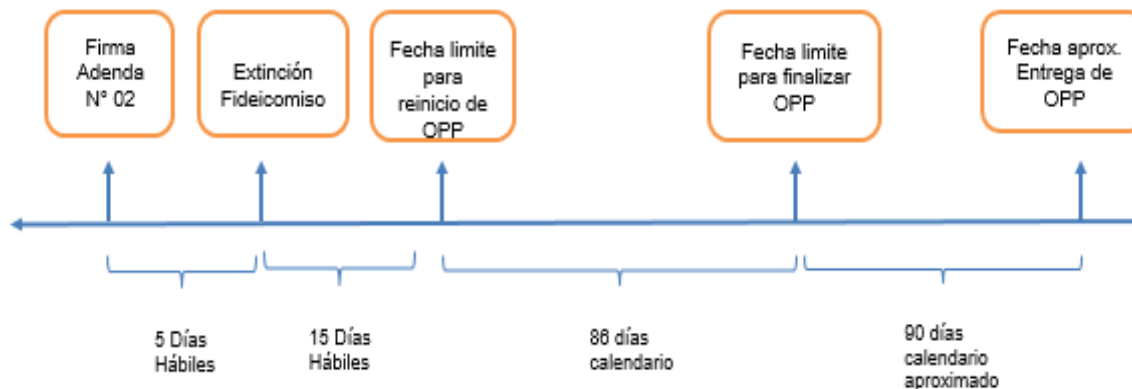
Firma Adenda N° 02

Extinción Fideicomiso

Fecha limite para reinicio de OPP

Fecha limite para finalizar OPP

Fecha aprox. Entrega de OPP

5 Días Hábiles

15 Días Hábiles

86 días calendario

90 días calendario aproximado